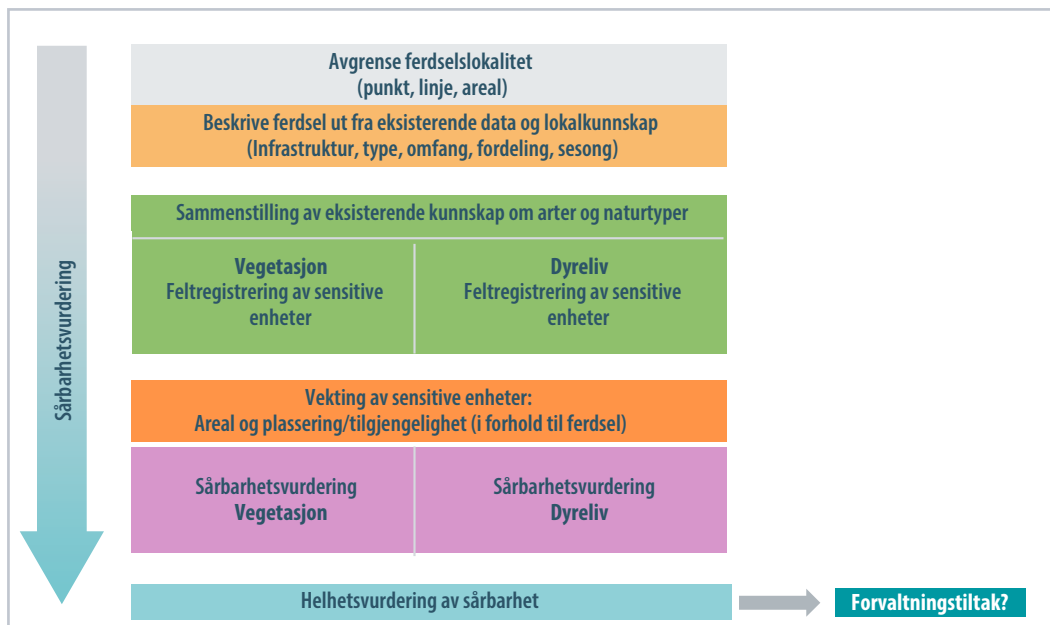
Sårbarhetsvurdering

Avgrense ferdselslokalitet
(punkt, linje, areal)

Beskrive ferdsel ut fra eksisterende data og lokalkunnskap
(Infrastruktur, type, omfang, fordeling, sesong)

Sammenstilling av eksisterende kunnskap om arter og naturtyper

| Vegetasjon Feltregistrering av sensitive enheter | Dyreliv Feltregistrering av sensitive enheter |
|---|---|

Vekting av sensitive enheter:
Areal og plassering/tilgjengelighet (i forhold til ferdsel)

| Sårbarhetsvurdering Vegetasjon | Sårbarhetsvurdering Dyreliv |
|---|---|

Helhetsvurdering av sårbarhet

Forvaltningstiltak?